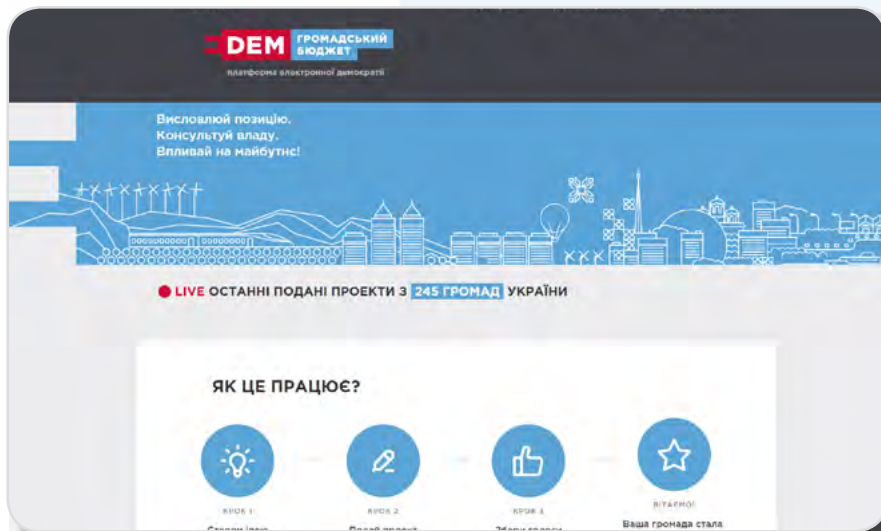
DEM ГРОМАДСЬКИЙ БЮДЖЕТ
платформа електронної демократії

Висловлюй позицію.
Консультуй владу.
Впливай на майбутнє!

LIVE ОСТАННІ ПОДАНІ ПРОЕКТИ З 245 ГРОМАД УКРАЇНИ

ЯК ЦЕ ПРАЦЮЄ?

КРОК 1
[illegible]

КРОК 2
Подай проект

КРОК 3
Збери голоси

ВІТАЄМО!
Ваша громада стала